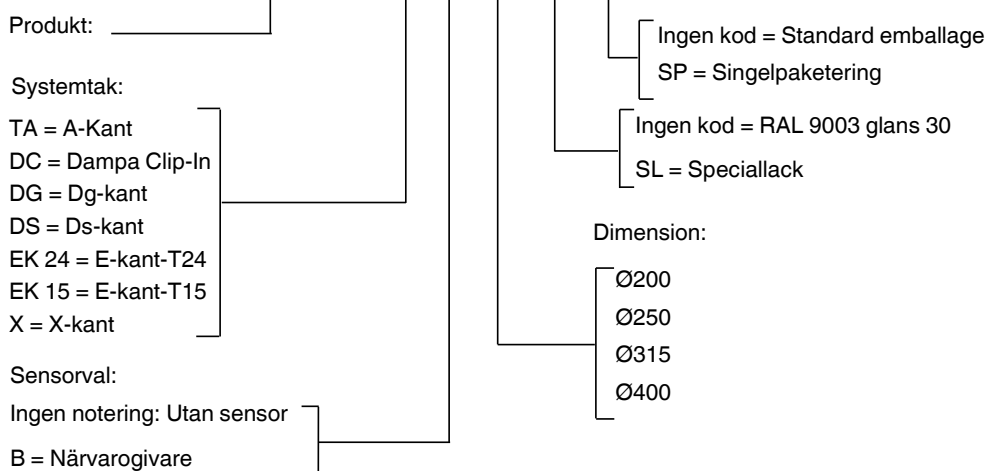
Produkt:

Systemtak:

TA = A-Kant
DC = Dampa Clip-In
DG = Dg-kant
DS = Ds-kant
EK 24 = E-kant-T24
EK 15 = E-kant-T15
X = X-kant

Sensorval:

Ingen notering: Utan sensor

B = Närvarogivare

Ingen kod = Standard emballage
SP = Singelpaketering

Ingen kod = RAL 9003 glans 30

SL = Speciallack

Dimension:

Ø200
Ø250
Ø315
Ø400